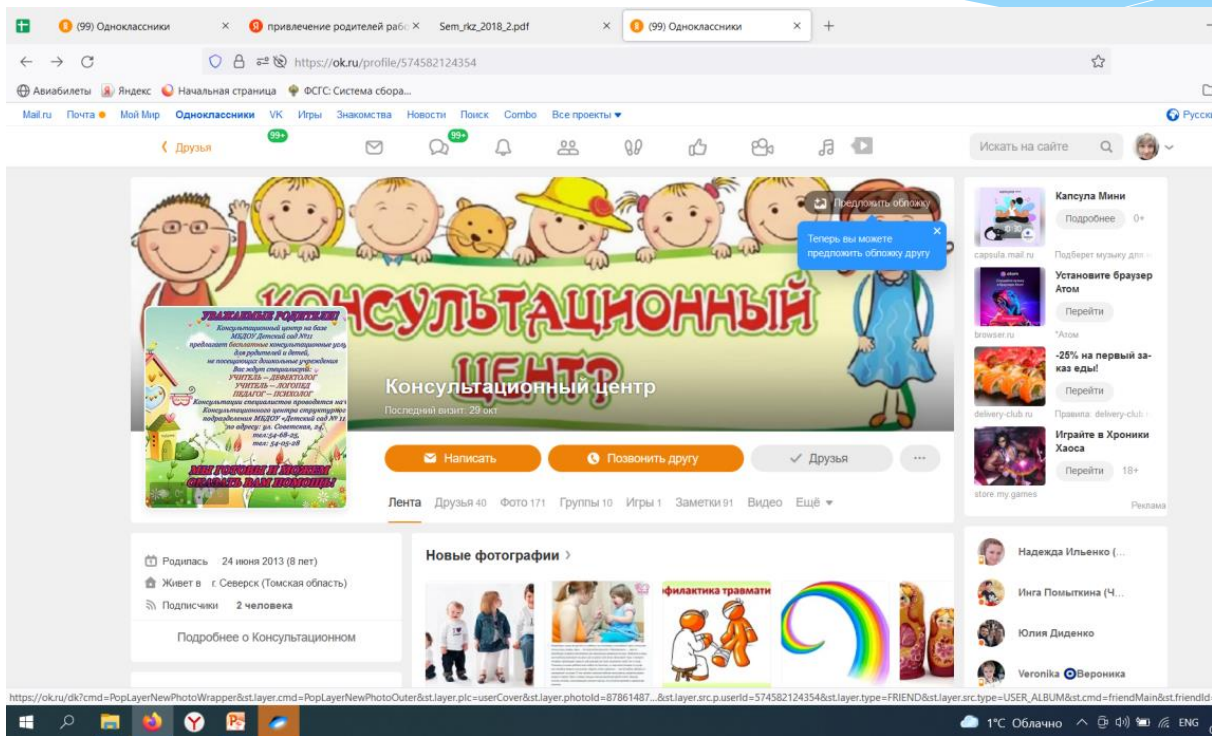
(99) Одноклассники ×
привлечение родителей раб ×
Sem_rkz_2018_2.pdf ×
(99) Одноклассники ×
+

https://ok.ru/profile/574582124354

Авиабилеты Яндекс Начальная страница ФСГС: Система сбора...

Mail.ru Почта Мой Мир Одноклассники VK Игры Знакомства Новости Поиск Combo Все проекты

Русский

‹ Друзья 99+ 99+

Искать на сайте

Предложить обложку

Теперь вы можете предложить обложку другу

КОНСУЛЬТАЦИОННЫЙ ЦЕНТР

УВАЖАЕМЫЕ РОДИТЕЛИ!
Консультационный центр на базе МБДОУ Детский сад №11 предлагает бесплатные консультационные услуги для родителей и детей, не посещающих дошкольные учреждения
Вас ждут специалисты:
УЧИТЕЛЬ – ДЕФЕКТОЛОГ
УЧИТЕЛЬ – ЛОГОПЕД
ПЕДАГОГ – ПСИХОЛОГ
Консультации специалистов проводятся на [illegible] Консультационного центра структурного подразделения МБДОУ «Детский сад № 11» по адресу: ул. Советская, 2а
тел:54-68-25,
тел: 54-05-28
МЫ ГОТОВЫ И МОЖЕМ ОКАЗАТЬ ВАМ ПОМОЩЬ!

Консультационный центр
Последний визит: 29 окт

Написать
Позвонить другу
Друзья
···

Лента Друзья 40 Фото 171 Группы 10 Игры 1 Заметки 91 Видео Ещё

Капсула Мини
Подробнее 0+
capsula.mail.ru
Подберет музыку для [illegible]

Установите браузер Атом
Перейти
browser.ru
*Атом

-25% на первый заказ еды!
Перейти
delivery-club.ru
Правила: delivery-club.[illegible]

Играйте в Хроники Хаоса
Перейти 18+
store.my.games
Реклама

Родилась 24 июня 2013 (8 лет)
Живет в г. Северск (Томская область)
Подписчики 2 человека
Подробнее о Консультационном

Новые фотографии ›

филактика травмати

Надежда Ильенко (...
Инга Помыткина (Ч...
Юлия Диденко
Veronika Вероника

https://ok.ru/dk?cmd=PopLayerNewPhotoWrapper&st.layer.cmd=PopLayerNewPhotoOuter&st.layer.plc=userCover&st.layer.photoId=87861487...&st.layer.src.p.userId=574582124354&st.layer.type=FRIEND&st.layer.src.type=USER_ALBUM&st.cmd=friendMain&st.friendId

1°C Облачно ENG